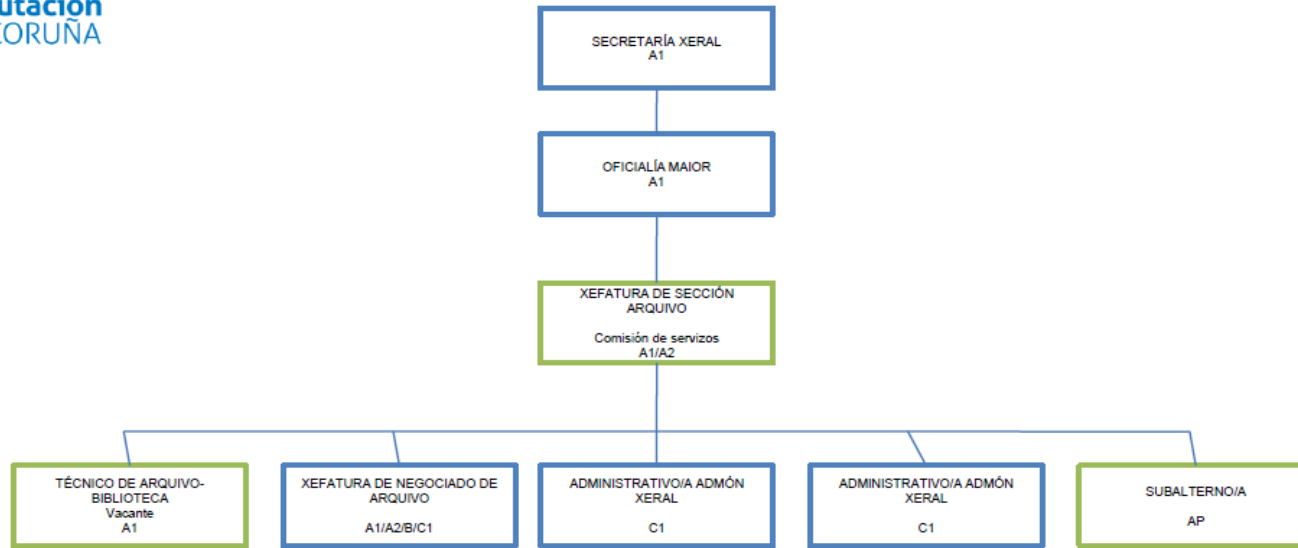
utación
CORUÑA

SECRETARÍA XERAL
A1

OFICIALÍA MAIOR
A1

XEFATURA DE SECCIÓN ARQUIVO

Comisión de servizos
A1/A2

TÉCNICO DE ARQUIVO-BIBLIOTECA
Vacante
A1

XEFATURA DE NEGOCIADO DE ARQUIVO

A1/A2/B/C1

ADMINISTRATIVO/A ADMÓN XERAL

C1

ADMINISTRATIVO/A ADMÓN XERAL

C1

SUBALTERNO/A

AP